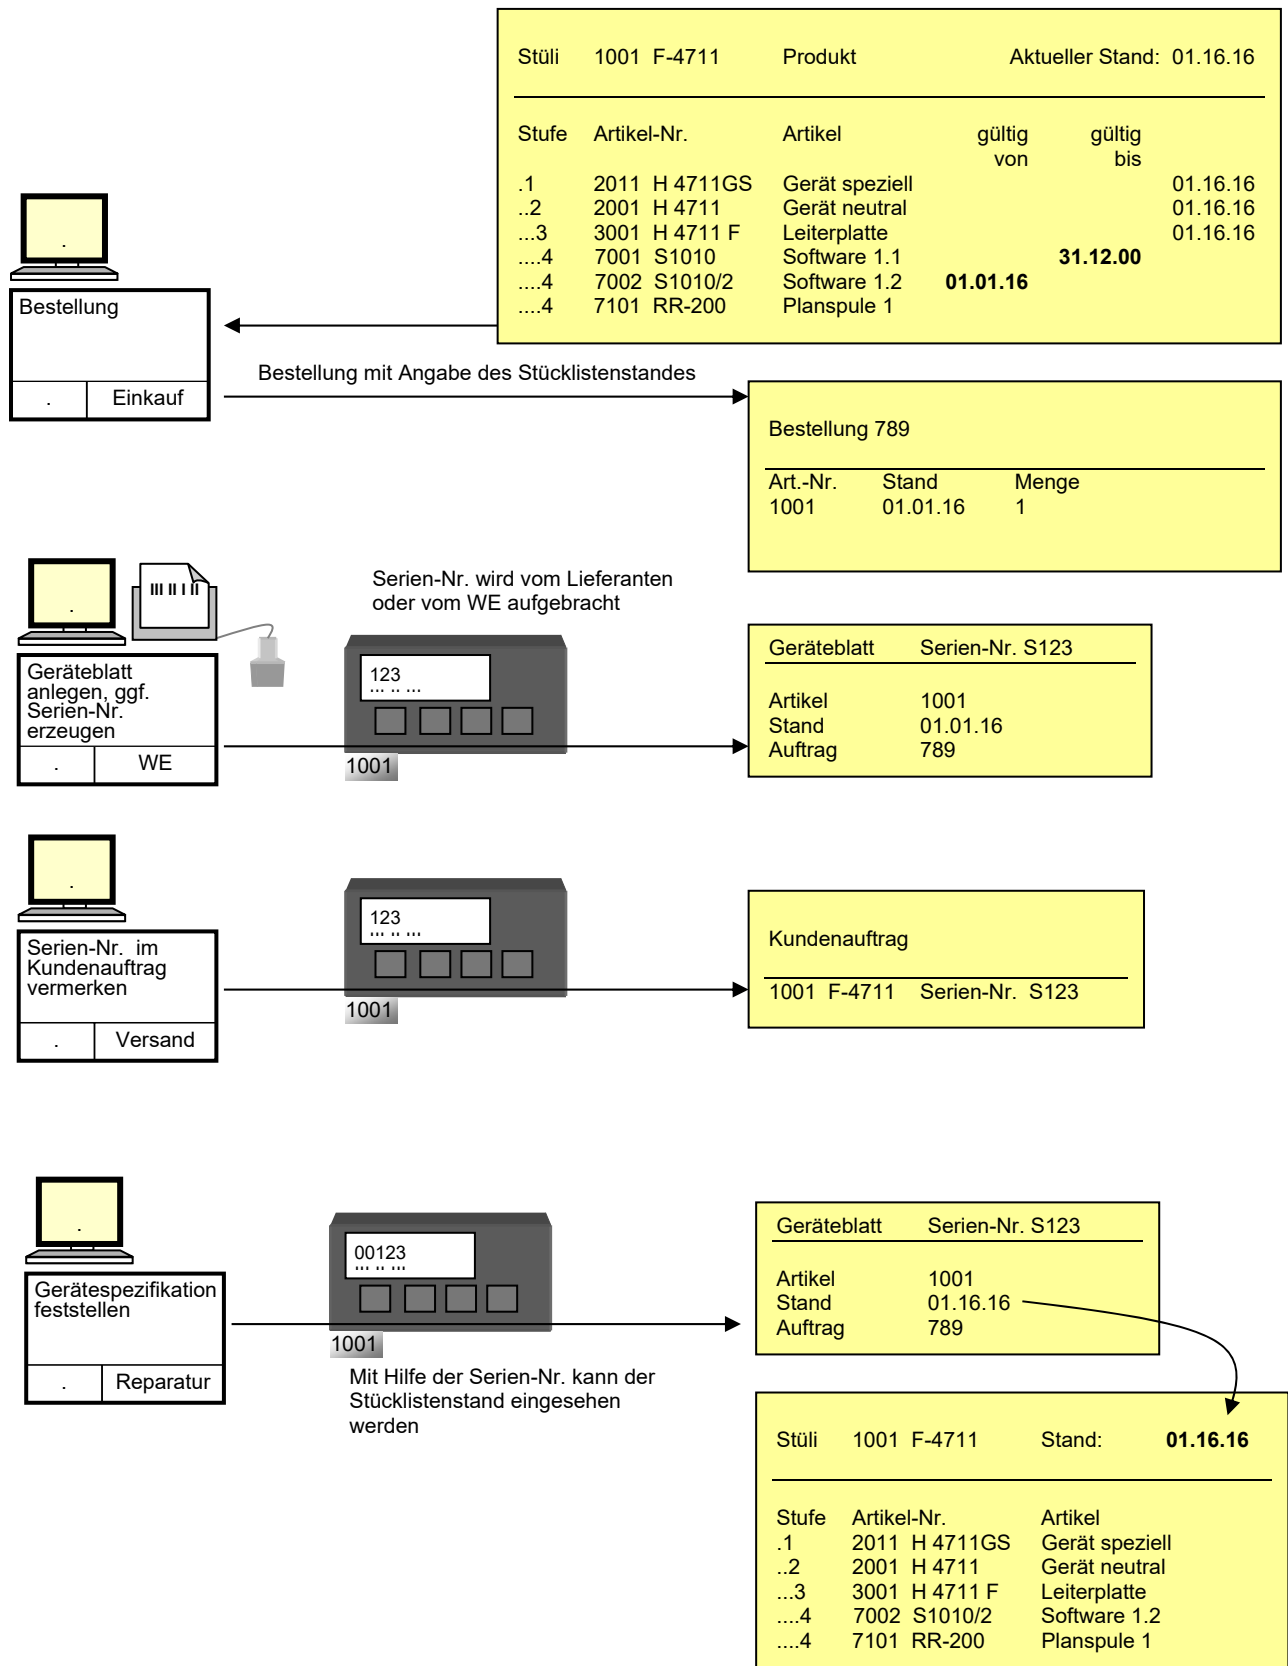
Stüli 1001 F-4711 Produkt Aktueller Stand: 01.16.16

| Stufe | Artikel-Nr. | Artikel | gültig von | gültig bis | |
|---|---|---|---|---|---|
| .1 | 2011 H 4711GS | Gerät speziell | | | 01.16.16 |
| ..2 | 2001 H 4711 | Gerät neutral | | | 01.16.16 |
| ...3 | 3001 H 4711 F | Leiterplatte | | | 01.16.16 |
| ....4 | 7001 S1010 | Software 1.1 | | 31.12.00 | |
| ....4 | 7002 S1010/2 | Software 1.2 | 01.01.16 | | |
| ....4 | 7101 RR-200 | Planspule 1 | | | |

.

Bestellung

. Einkauf

Bestellung mit Angabe des Stücklistenstandes

Bestellung 789

| Art.-Nr. | Stand | Menge |
|---|---|---|
| 1001 | 01.01.16 | 1 |

.

Serien-Nr. wird vom Lieferanten oder vom WE aufgebracht

Geräteblatt anlegen, ggf. Serien-Nr. erzeugen

. WE

123
... .. ...

1001

Geräteblatt Serien-Nr. S123

Artikel 1001
Stand 01.01.16
Auftrag 789

.

Serien-Nr. im Kundenauftrag vermerken

. Versand

123
... .. ...

1001

Kundenauftrag

1001 F-4711 Serien-Nr. S123

.

Gerätespezifikation feststellen

. Reparatur

00123
... .. ...

1001

Mit Hilfe der Serien-Nr. kann der Stücklistenstand eingesehen werden

Geräteblatt Serien-Nr. S123

Artikel 1001
Stand 01.16.16
Auftrag 789

Stüli 1001 F-4711 Stand: 01.16.16

| Stufe | Artikel-Nr. | Artikel |
|---|---|---|
| .1 | 2011 H 4711GS | Gerät speziell |
| ..2 | 2001 H 4711 | Gerät neutral |
| ...3 | 3001 H 4711 F | Leiterplatte |
| ....4 | 7002 S1010/2 | Software 1.2 |
| ....4 | 7101 RR-200 | Planspule 1 |